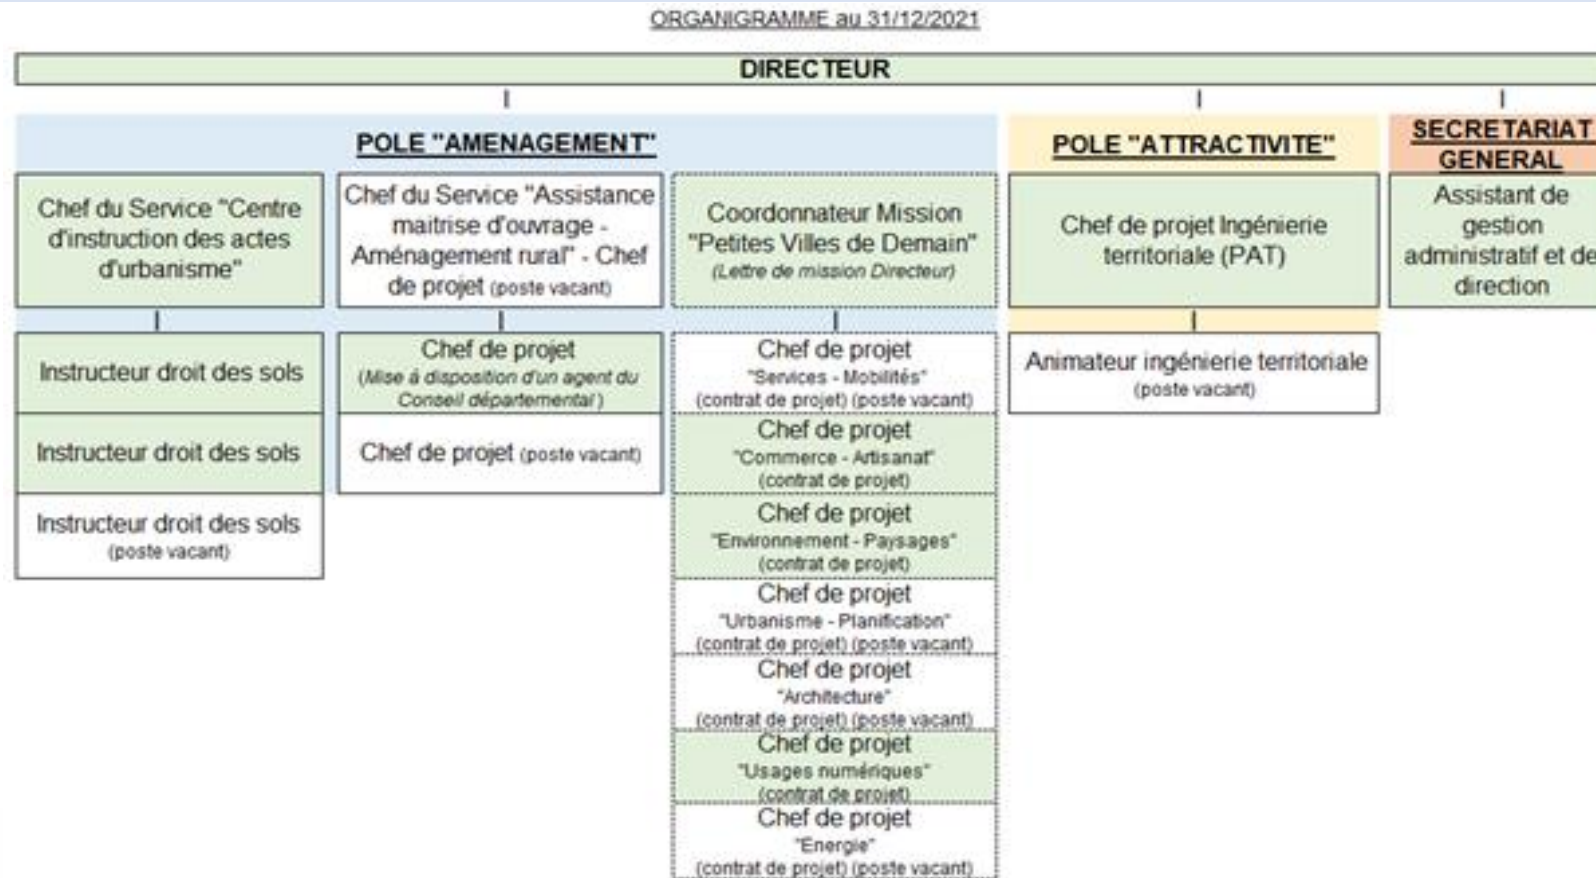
ORGANIGRAMME au 31/12/2021

DIRECTEUR

POLE "AMENAGEMENT"

Chef du Service "Centre d'instruction des actes d'urbanisme"

Instructeur droit des sols

Instructeur droit des sols

Instructeur droit des sols (poste vacant)

Chef du Service "Assistance maitrise d'ouvrage - Aménagement rural" - Chef de projet (poste vacant)

Chef de projet (Mise à disposition d'un agent du Conseil départemental)

Chef de projet (poste vacant)

Coordonnateur Mission "Petites Villes de Demain" (Lettre de mission Directeur)

Chef de projet "Services - Mobilités" (contrat de projet) (poste vacant)

Chef de projet "Commerce - Artisanat" (contrat de projet)

Chef de projet "Environnement - Paysages" (contrat de projet)

Chef de projet "Urbanisme - Planification" (contrat de projet) (poste vacant)

Chef de projet "Architecture" (contrat de projet) (poste vacant)

Chef de projet "Usages numériques" (contrat de projet)

Chef de projet "Energie" (contrat de projet) (poste vacant)

POLE "ATTRACTIVITE"

Chef de projet Ingénierie territoriale (PAT)

Animateur ingénierie territoriale (poste vacant)

SECRETARIAT GENERAL

Assistant de gestion administratif et de direction